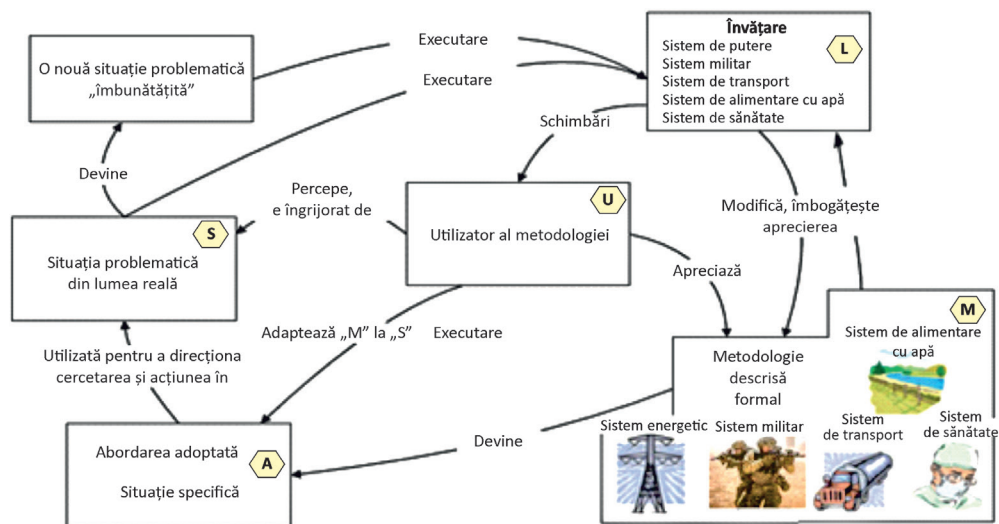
O nouă situație problematică „îmbunătățită”

Executare

Executare

Învățare
Sistem de putere
Sistem militar
Sistem de transport
Sistem de alimentare cu apă
Sistem de sănătate

L

Schimbări

Devine

Percepe, e îngrijorat de

U

Utilizator al metodologiei

Modifică, îmbogățește aprecierea

S

Situația problematică din lumea reală

Apreciază

M

Sistem de alimentare cu apă

Adaptează „M” la „S”

Executare

Utilizată pentru a direcționa cercetarea și acțiunea în

Metodologie descrisă formal

Sistem energetic

Sistem militar

Sistem de transport

Sistem de sănătate

Devine

Abordarea adoptată

A

Situație specifică